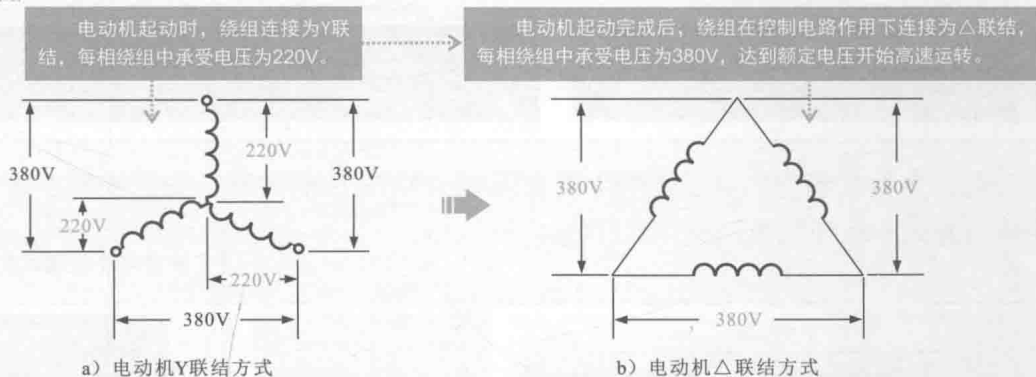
电动机起动时，绕组连接为Y联结，每相绕组中承受电压为220V。

电动机起动完成后，绕组在控制电路作用下连接为△联结，每相绕组中承受电压为380V，达到额定电压开始高速运转。

380V
220V
380V
220V
220V
380V

380V
380V
380V

a）电动机Y联结方式

b）电动机△联结方式